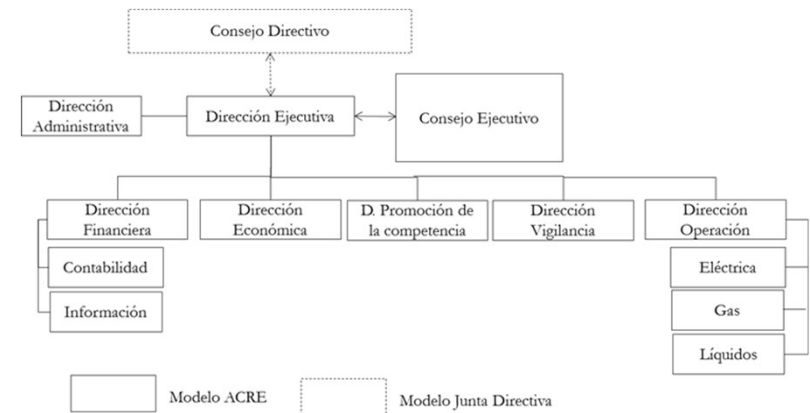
Consejo Directivo

Dirección Administrativa

Dirección Ejecutiva

Consejo Ejecutivo

Dirección Financiera

Contabilidad

Información

Dirección Económica

D. Promoción de la competencia

Dirección Vigilancia

Dirección Operación

Eléctrica

Gas

Líquidos

Modelo ACRE

Modelo Junta Directiva